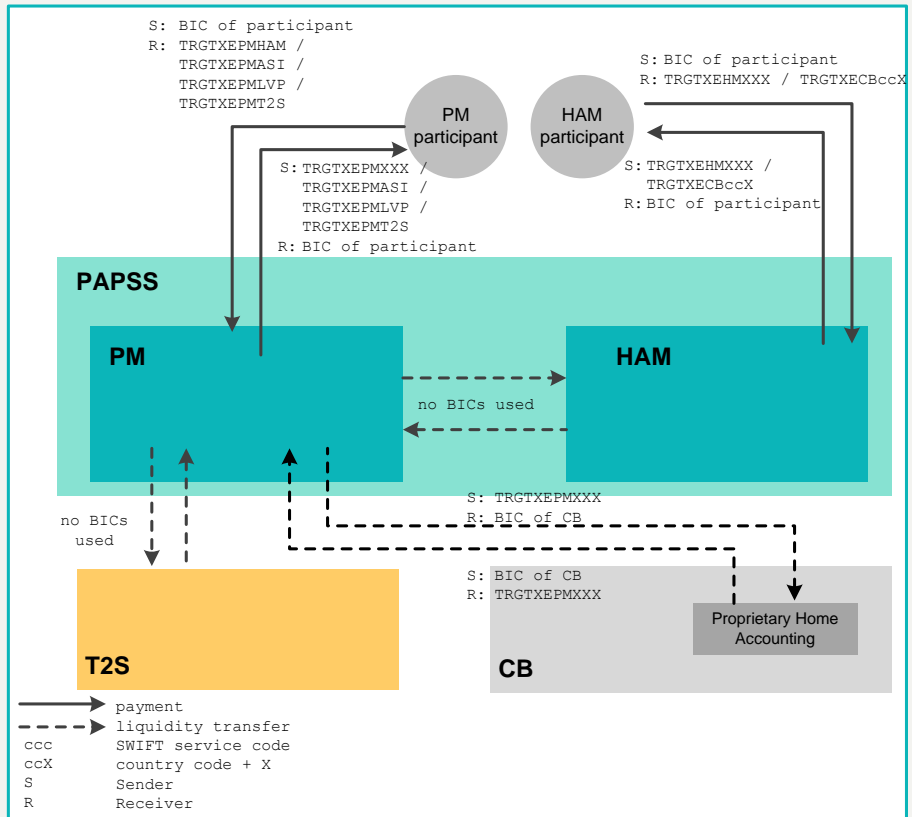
S: BIC of participant
R: TRGTXEPMHAM / TRGTXEPMASI / TRGTXEPMLVP / TRGTXEPMT2S

PM participant

HAM participant

S: BIC of participant
R: TRGTXEHMXXX / TRGTXECBccX

S: TRGTXEPMXXX / TRGTXEPMASI / TRGTXEPMLVP / TRGTXEPMT2S
R: BIC of participant

S: TRGTXEHMXXX / TRGTXECBccX
R: BIC of participant

PAPSS

PM

HAM

no BICs used

no BICs used

S: TRGTXEPMXXX
R: BIC of CB

S: BIC of CB
R: TRGTXEPMXXX

Proprietary Home Accounting

T2S

CB

payment
liquidity transfer
ccc SWIFT service code
ccX country code + X
S Sender
R Receiver